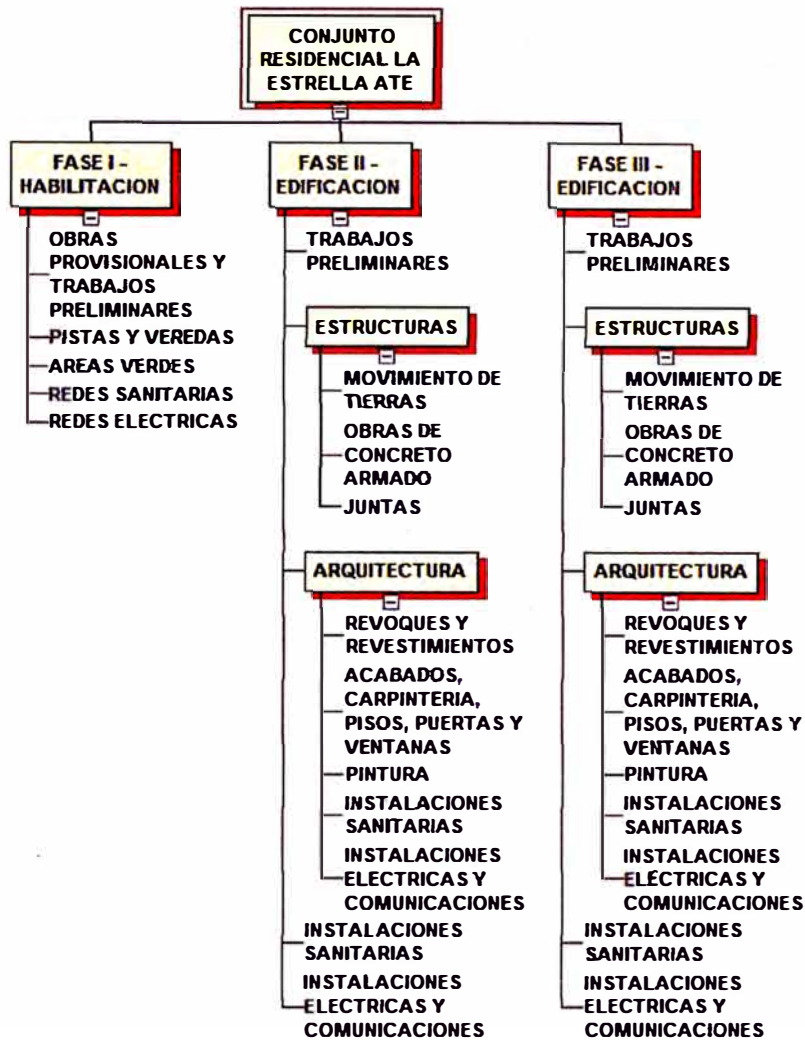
CONJUNTO RESIDENCIAL LA ESTRELLA ATE

FASE I - HABILITACION

OBRAS PROVISIONALES Y TRABAJOS PRELIMINARES
PISTAS Y VEREDAS
AREAS VERDES
REDES SANITARIAS
REDES ELECTRICAS

FASE II - EDIFICACION

TRABAJOS PRELIMINARES

ESTRUCTURAS

MOVIMIENTO DE TIERRAS
OBRAS DE CONCRETO ARMADO
JUNTAS

ARQUITECTURA

REVOQUES Y REVESTIMIENTOS
ACABADOS, CARPINTERIA, PISOS, PUERTAS Y VENTANAS
PINTURA
INSTALACIONES SANITARIAS
INSTALACIONES ELECTRICAS Y COMUNICACIONES

INSTALACIONES SANITARIAS
INSTALACIONES ELECTRICAS Y COMUNICACIONES

FASE III - EDIFICACION

TRABAJOS PRELIMINARES

ESTRUCTURAS

MOVIMIENTO DE TIERRAS
OBRAS DE CONCRETO ARMADO
JUNTAS

ARQUITECTURA

REVOQUES Y REVESTIMIENTOS
ACABADOS, CARPINTERIA, PISOS, PUERTAS Y VENTANAS
PINTURA
INSTALACIONES SANITARIAS
INSTALACIONES ELÉCTRICAS Y COMUNICACIONES

INSTALACIONES SANITARIAS
INSTALACIONES ELECTRICAS Y COMUNICACIONES